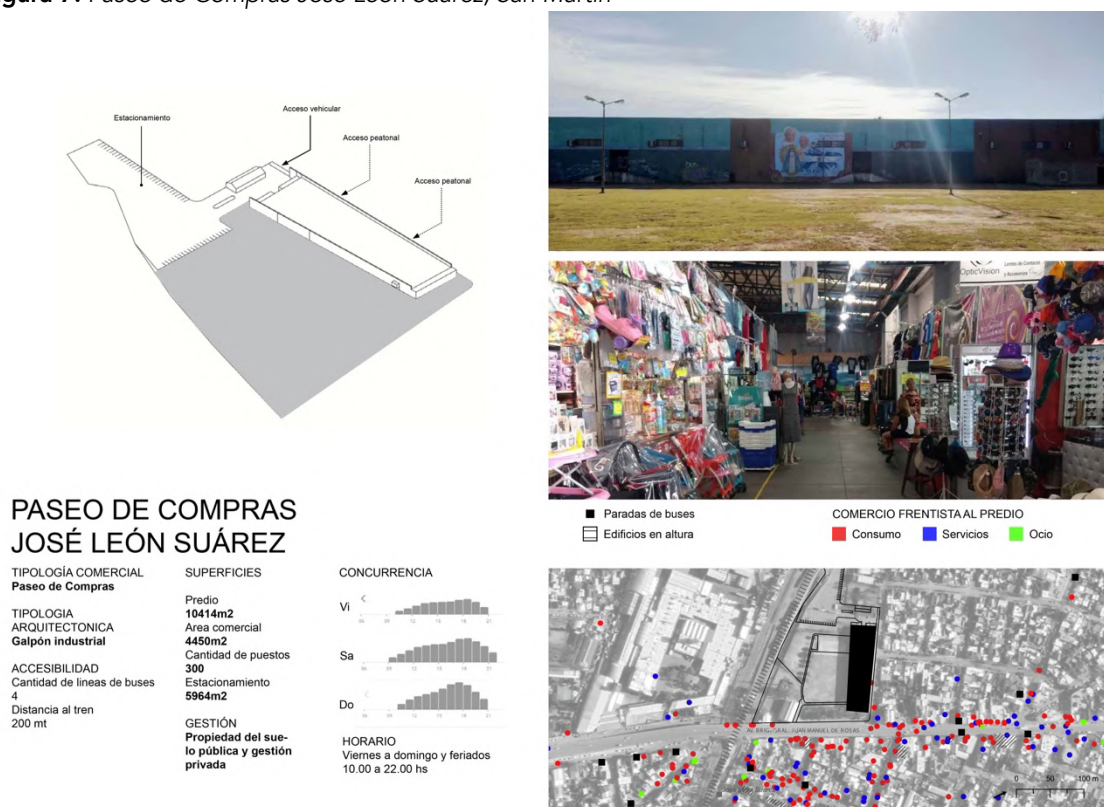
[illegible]gura 7. Paseo de Compras José León Suárez, San Martín

Estacionamiento

Acceso vehicular

Acceso peatonal

Acceso peatonal

OpticVision

PASEO DE COMPRAS
JOSÉ LEÓN SUÁREZ

TIPOLOGÍA COMERCIAL
Paseo de Compras

TIPOLOGIA ARQUITECTONICA
Galpón industrial

ACCESIBILIDAD
Cantidad de lineas de buses
4
Distancia al tren
200 mt

SUPERFICIES

Predio
10414m2
Area comercial
4450m2
Cantidad de puestos
300
Estacionamiento
5964m2

GESTIÓN
Propiedad del suelo pública y gestión privada

CONCURRENCIA

Vi

Sa

Do

HORARIO
Viernes a domingo y feriados
10.00 a 22.00 hs

Paradas de buses
Edificios en altura

COMERCIO FRENTISTA AL PREDIO
Consumo
Servicios
Ocio

AV. BRIGADIER GRAL. JUAN MANUEL DE ROSAS

0 50 100 m